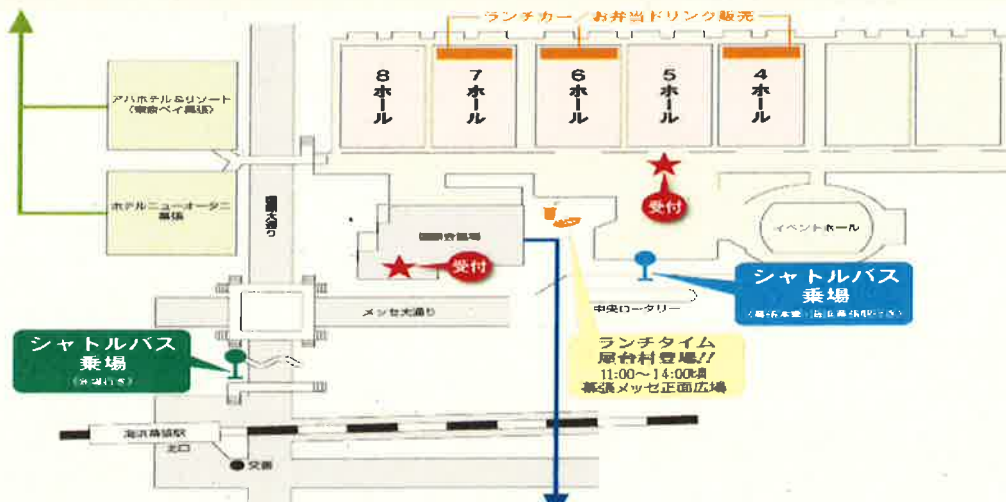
ランチカー／お弁当ドリンク販売

8ホール

7ホール

6ホール

5ホール

4ホール

アパホテル&リゾート（東京ベイ幕張）

ホテルニューオータニ幕張

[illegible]大通り

国際会議場

受付

受付

イベントホール

シャトルバス
乗場
（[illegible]）

メッセ大通り

中央ロータリー

シャトルバス
乗場
（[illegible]）

ランチタイム
屋台村登場!!
11:00〜14:00頃
幕張メッセ正面広場

海浜幕張駅

北口

交番